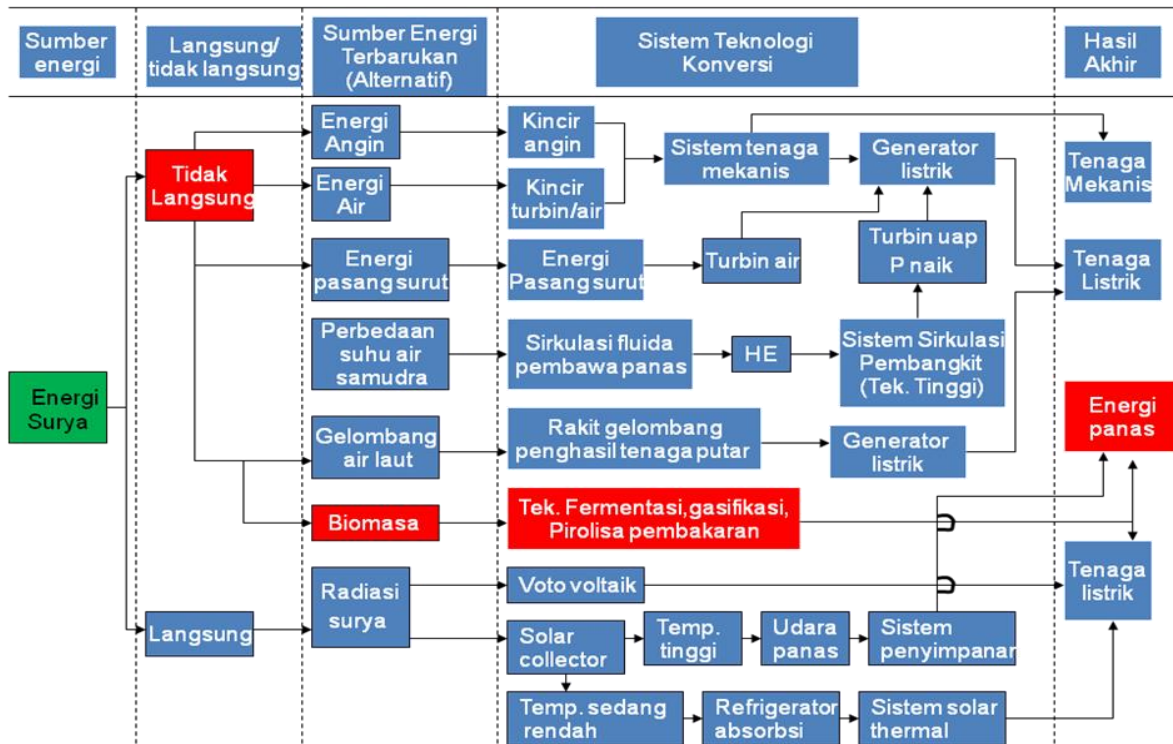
Sumber energi

Langsung/ tidak langsung

Sumber Energi Terbarukan (Alternatif)

Sistem Teknologi Konversi

Hasil Akhir

Energi Surya

Tidak Langsung

Langsung

Energi Angin

Energi Air

Energi pasang surut

Perbedaan suhu air samudra

Gelombang air laut

Biomasa

Radiasi surya

Kincir angin

Kincir turbin/air

Energi Pasang surut

Sirkulasi fluida pembawa panas

Rakit gelombang penghasil tenaga putar

Tek. Fermentasi, gasifikasi, Pirolisa pembakaran

Voto voltaik

Solar collector

Temp. tinggi

Udara panas

Sistem penyimpanan

Temp. sedang rendah

Refrigerator absorbsi

Sistem solar thermal

Sistem tenaga mekanis

Generator listrik

Turbin air

Turbin uap P naik

HE

Sistem Sirkulasi Pembangkit (Tek. Tinggi)

Generator listrik

Tenaga Mekanis

Tenaga Listrik

Energi panas

Tenaga listrik